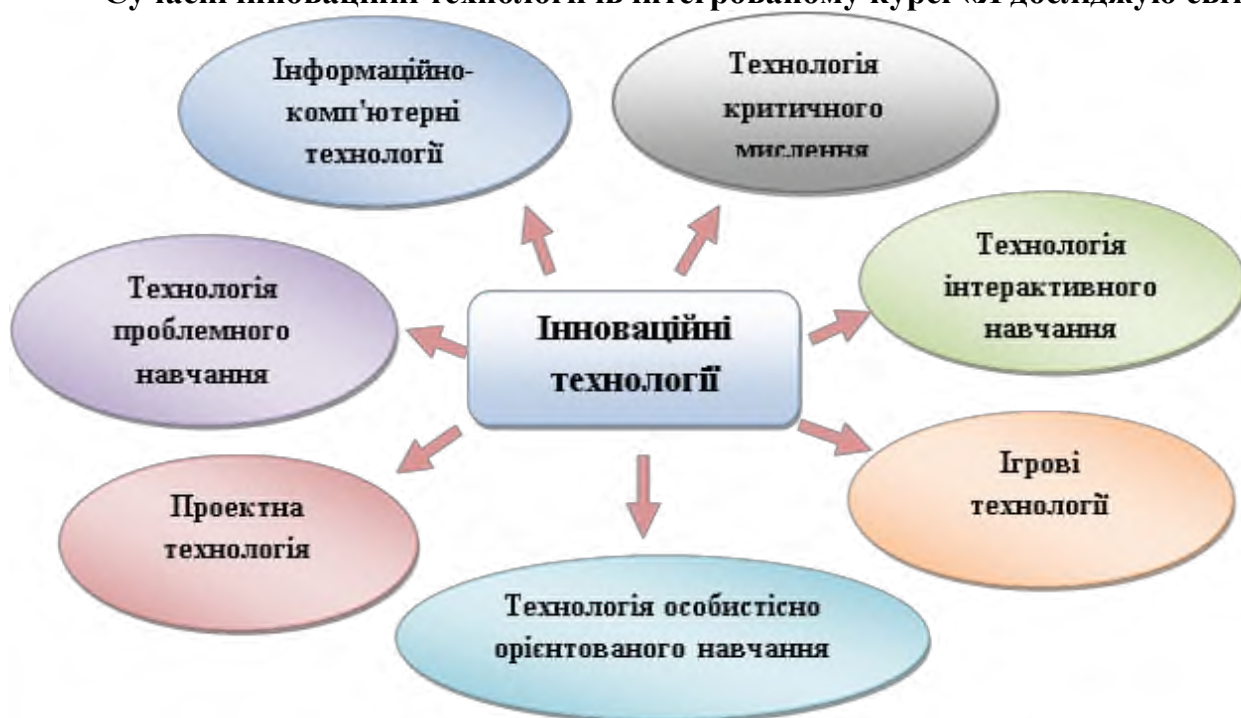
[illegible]

Інформаційно-комп'ютерні технології

Технологія критичного мислення

Технологія проблемного навчання

Інноваційні технології

Технологія інтерактивного навчання

Ігрові технології

Проектна технологія

Технологія особистісно орієнтованого навчання